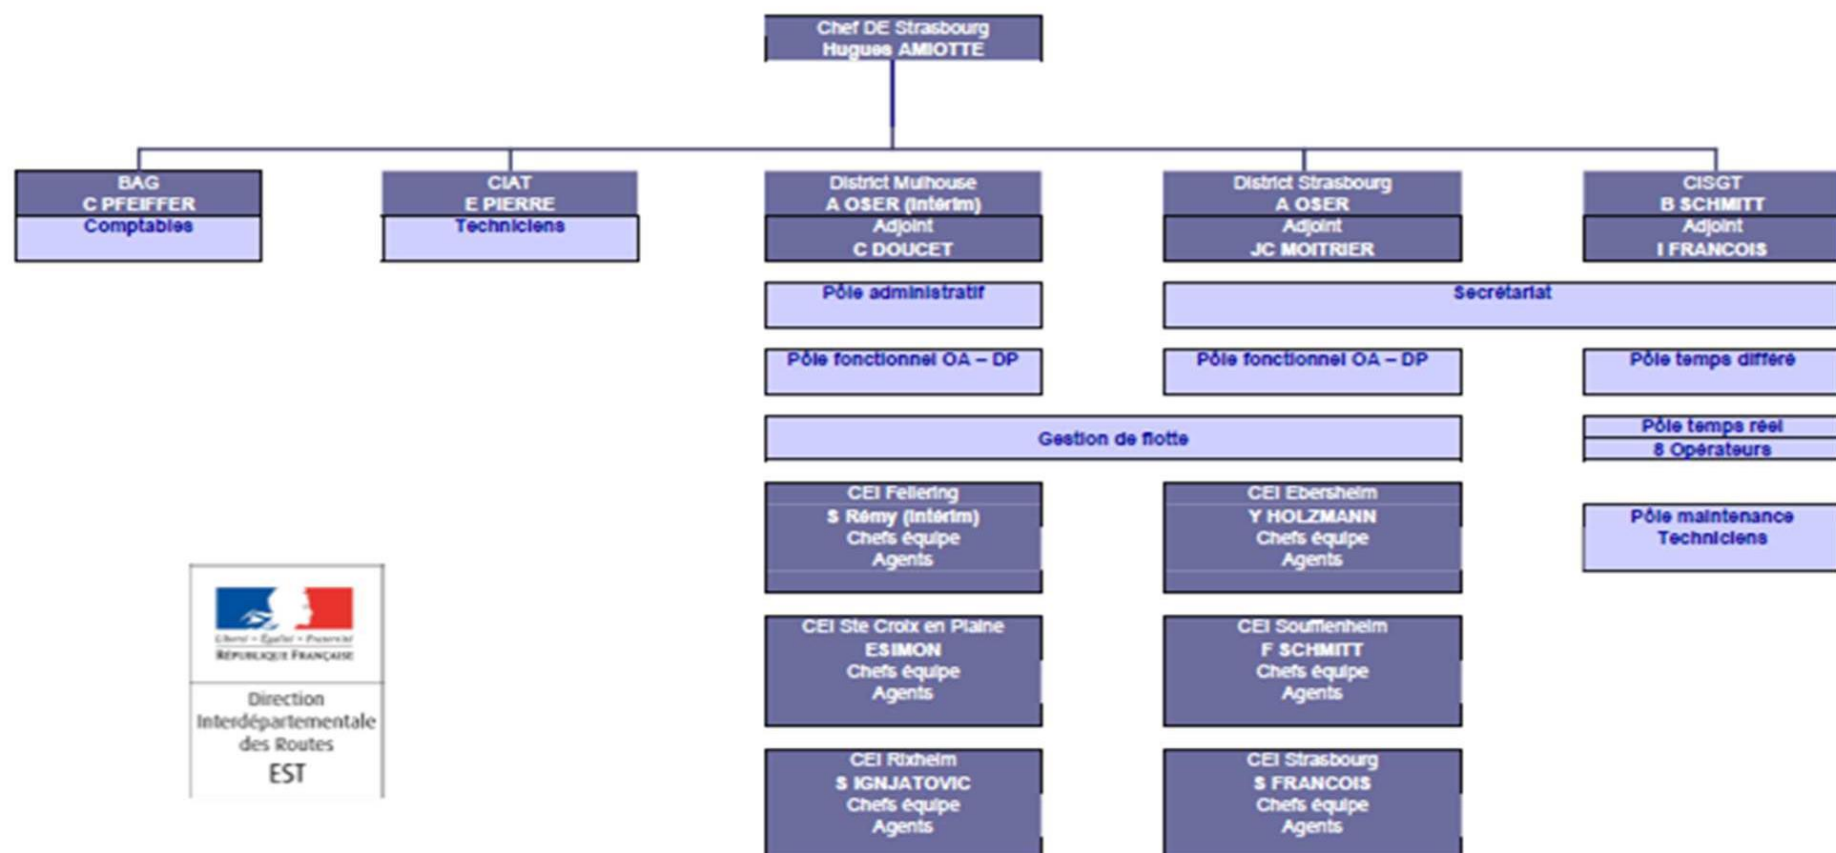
Chef DE Strasbourg
Hugues AMIOTTE

BAG
C PFEIFFER
Comptables

CIAT
E PIERRE
Techniciens

District Mulhouse
A OSER (intérim)
Adjoint
C DOUCET

District Strasbourg
A OSER
Adjoint
JC MOITRIER

CISGT
B SCHMITT
Adjoint
I FRANCOIS

Pôle administratif

Secrétariat

Pôle fonctionnel OA – DP

Pôle fonctionnel OA – DP

Pôle temps différé

Gestion de flotte

Pôle temps réel
8 Opérateurs

CEI Fellering
S Rémy (intérim)
Chefs équipe
Agents

CEI Ebersheim
Y HOLZMANN
Chefs équipe
Agents

Pôle maintenance
Techniciens

Liberté • Égalité • Fraternité
RÉPUBLIQUE FRANÇAISE

Direction
Interdépartementale
des Routes
EST

CEI Ste Croix en Plaine
ESIMON
Chefs équipe
Agents

CEI Souffenheim
F SCHMITT
Chefs équipe
Agents

CEI Rixheim
S IGNJATOVIC
Chefs équipe
Agents

CEI Strasbourg
S FRANCOIS
Chefs équipe
Agents